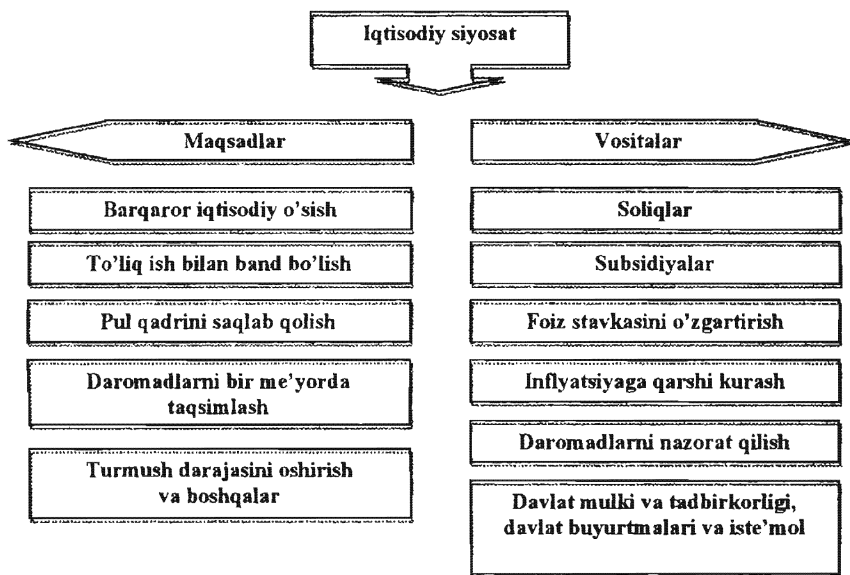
Iqtisodiy siyosat

Maqsadlar

Barqaror iqtisodiy o'sish

To'liq ish bilan band bo'lish

Pul qadrini saqlab qolish

Daromadlarni bir me'yorda taqsimlash

Turmush darajasini oshirish va boshqalar

Vositalar

Soliqlar

Subsidiyalar

Foiz stavkasini o'zgartirish

Inflyatsiyaga qarshi kurash

Daromadlarni nazorat qilish

Davlat mulki va tadbirkorligi, davlat buyurtmalari va iste'mol